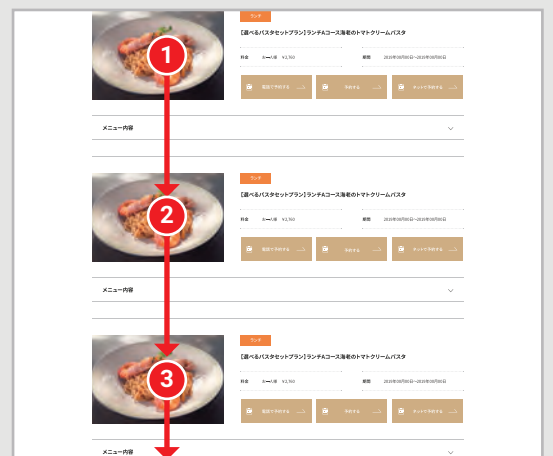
1

ランチ

【選べるパスタセットプラン】ランチAコース海老のトマトクリームパスタ

料金 お一人様 ¥2,760

期間 2020年00月00日~2020年00月00日

電話で予約する

予約する

ネットで予約する

メニュー内容

2

ランチ

【選べるパスタセットプラン】ランチAコース海老のトマトクリームパスタ

料金 お一人様 ¥2,760

期間 2020年00月00日~2020年00月00日

電話で予約する

予約する

ネットで予約する

メニュー内容

3

ランチ

【選べるパスタセットプラン】ランチAコース海老のトマトクリームパスタ

料金 お一人様 ¥2,760

期間 2020年00月00日~2020年00月00日

電話で予約する

予約する

ネットで予約する

メニュー内容